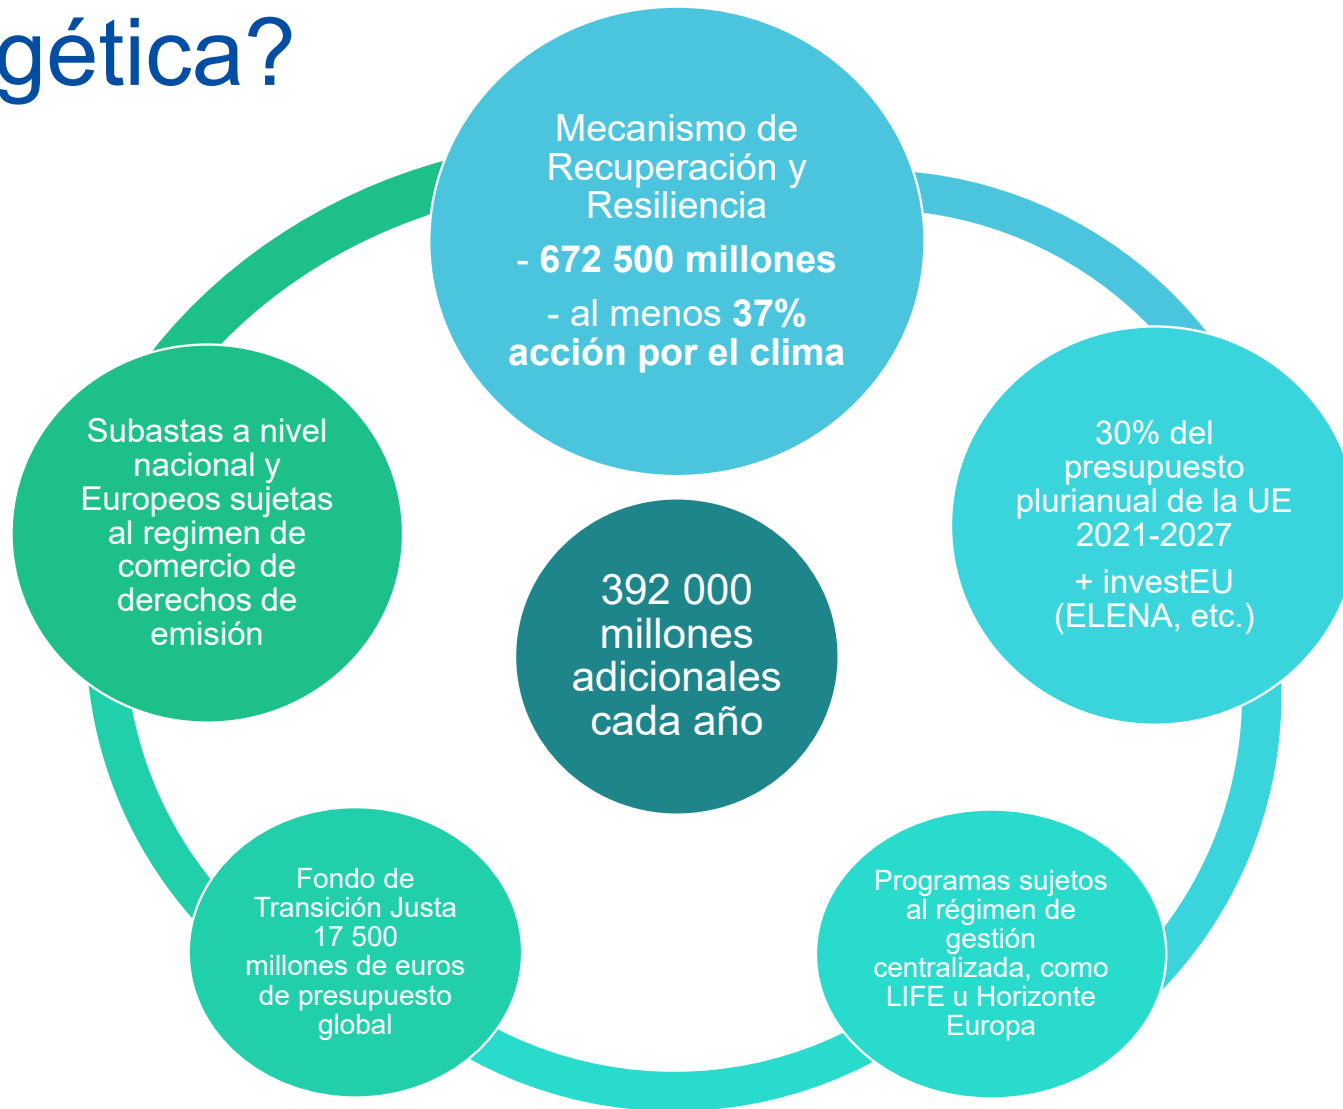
gética?

Mecanismo de Recuperación y Resiliencia

- 672 500 millones

- al menos 37% acción por el clima

Subastas a nivel nacional y Europeos sujetas al regimen de comercio de derechos de emisión

392 000 millones adicionales cada año

30% del presupuesto plurianual de la UE 2021-2027

+ investEU (ELENA, etc.)

Fondo de Transición Justa 17 500 millones de euros de presupuesto global

Programas sujetos al régimen de gestión centralizada, como LIFE u Horizonte Europa